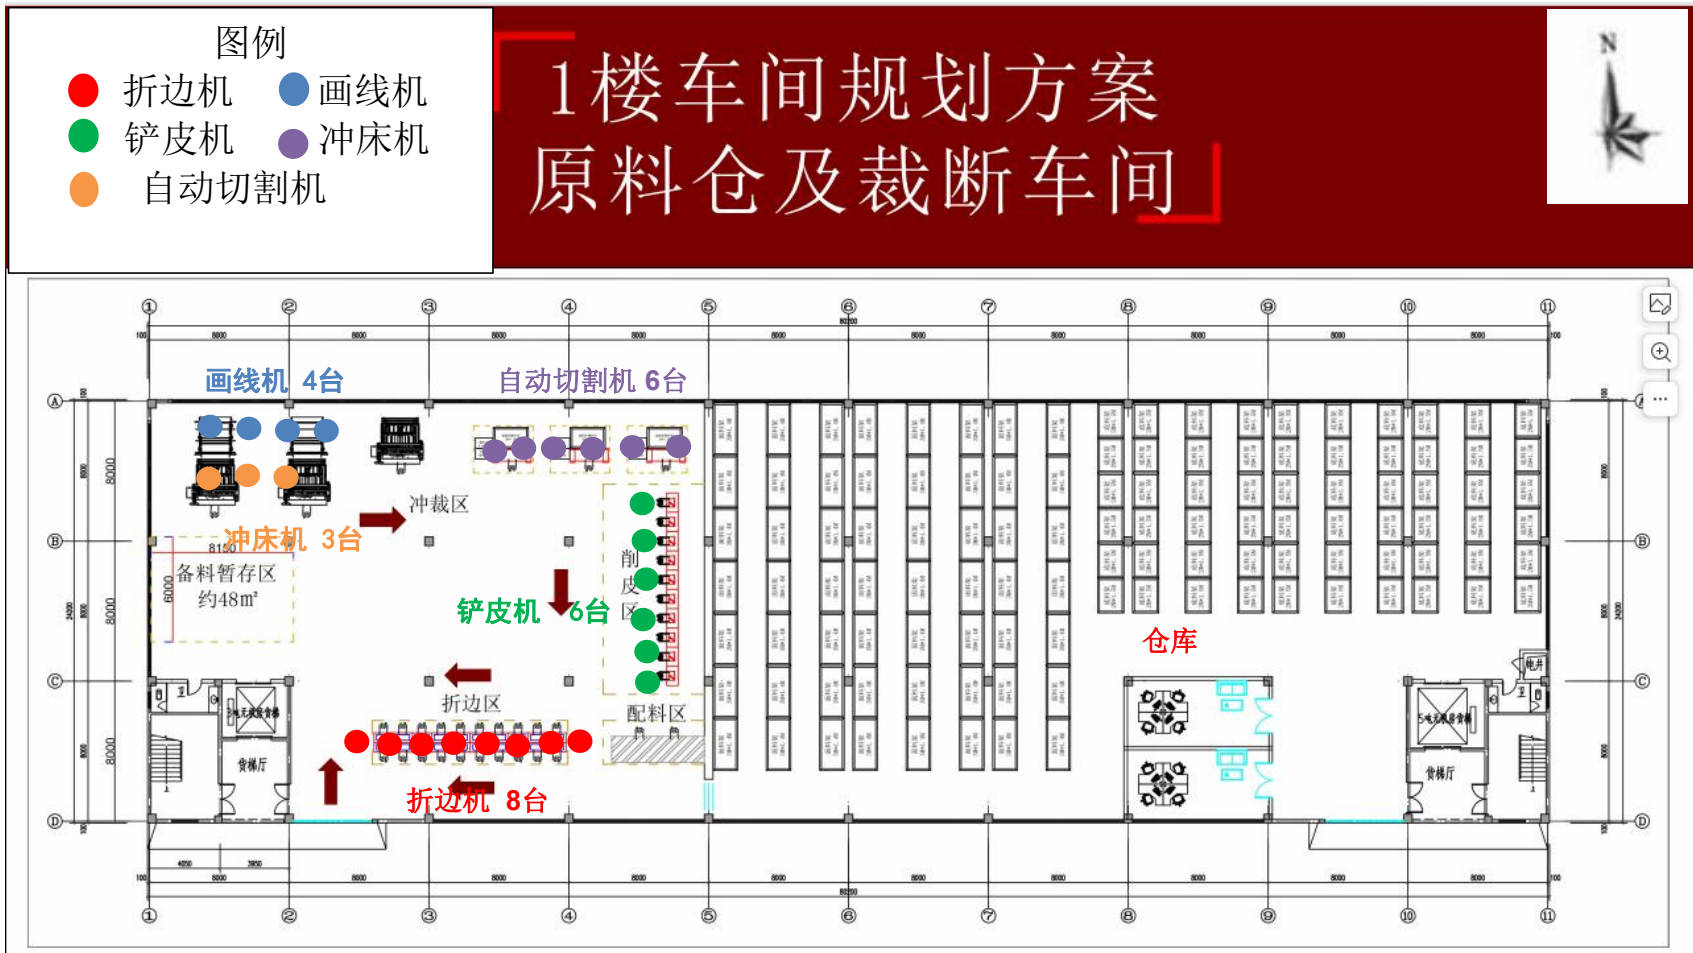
图例
折边机 画线机
铲皮机 冲床机
自动切割机

1楼车间规划方案
原料仓及裁断车间

N

①②③④⑤⑥⑦⑧⑨⑩⑪

Ⓐ Ⓑ Ⓒ Ⓓ

画线机 4台
自动切割机 6台
冲裁区
冲床机 3台
备料暂存区
约48m²
削皮区
铲皮机 6台
仓库
折边区
配料区
折边机 8台
货梯厅
货梯厅

8000 8000 8000 8000 8000 8000 8000 8000 8000 8000
80200